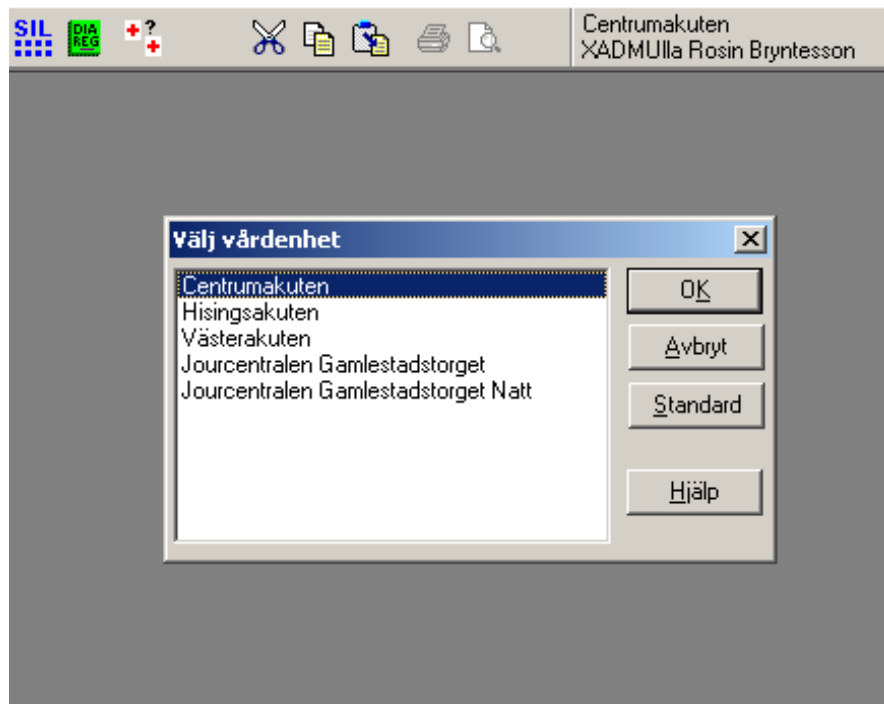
SIL DIA REG ?

Centrumakuten
XADMUlla Rosin Bryntesson

Välj vårdenhet

Centrumakuten
Hisingsakuten
Västerakuten
Jourcentralen Gamlestadstorget
Jourcentralen Gamlestadstorget Natt

OK
Avbryt
Standard
Hjälp